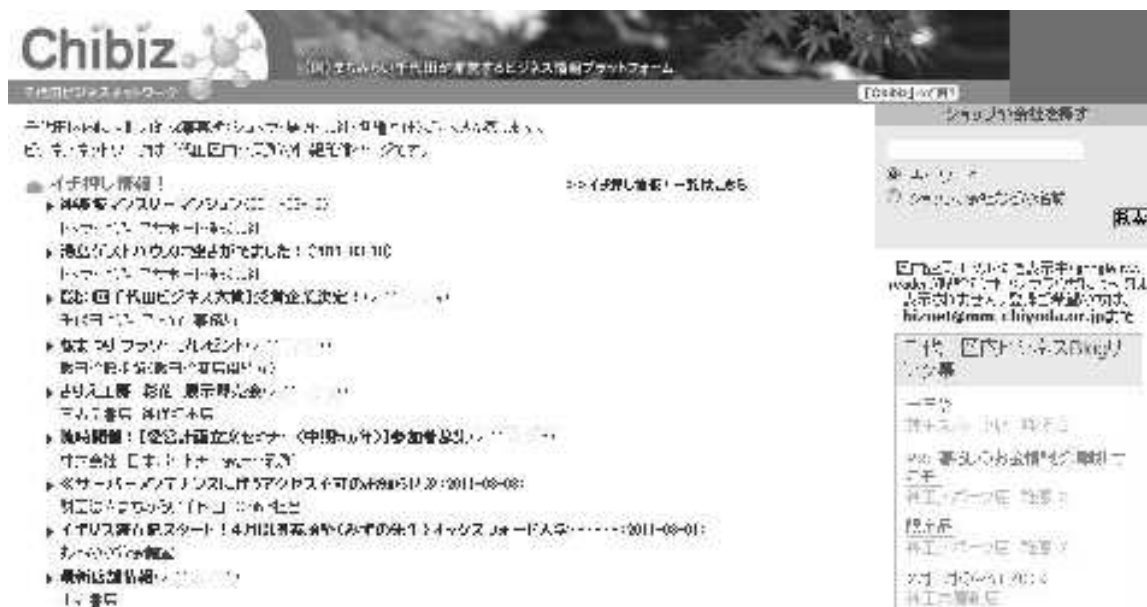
Chibiz

(財)まちみらい千代田が運営するビジネス情報プラットフォーム

千代田ビジネスネットワーク

[Chibiz]って何？

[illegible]

ビ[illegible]

イチ押し情報！

>>イチ押し情報一覧はこちら

▸ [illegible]マンション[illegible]

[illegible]

▸ 神田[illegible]ハウスの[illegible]できました！(2011-10-10)

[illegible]

▸ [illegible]「千代田ビジネス大賞」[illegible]決定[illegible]

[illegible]

▸ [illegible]

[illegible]

▸ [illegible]

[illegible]

▸ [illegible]

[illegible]

▸ ※サーバーメンテナンスに伴うアクセス不可のお知らせ※ 2011-08-08

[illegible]

▸ イギリス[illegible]スタート！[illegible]オックスフォード大学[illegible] 2011-08-01

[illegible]

▸ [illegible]

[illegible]

ショップや会社を探す

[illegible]

検索

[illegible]
biznet@mm.chiyoda.or.jpまで

千代田区内ビジネスBlog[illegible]

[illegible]